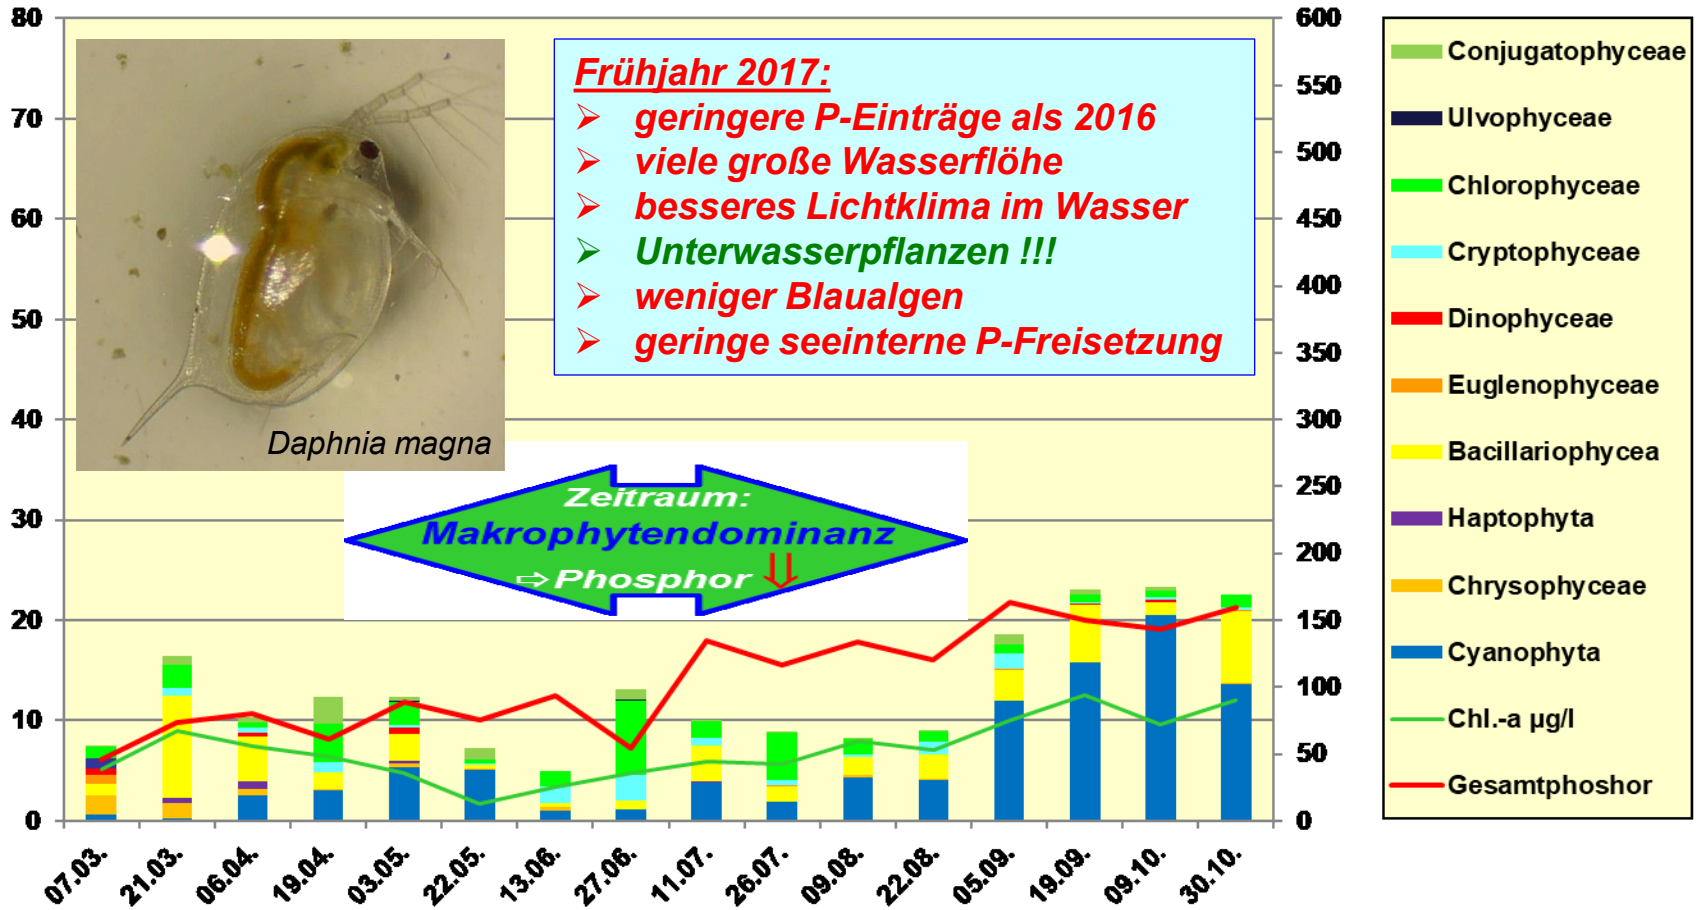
Frühjahr 2017:
➢ geringere P-Einträge als 2016
➢ viele große Wasserflöhe
➢ besseres Lichtklima im Wasser
➢ Unterwasserpflanzen !!!
➢ weniger Blaualgen
➢ geringe seeinterne P-Freisetzung

Daphnia magna

Zeitraum:
Makrophytendominanz
⇨ Phosphor ⇓

80
70
60
50
40
30
20
10
0

600
550
500
450
400
350
300
250
200
150
100
50
0

07.03. 21.03. 06.04. 19.04. 03.05. 22.05. 13.06. 27.06. 11.07. 26.07. 09.08. 22.08. 05.09. 19.09. 09.10. 30.10.

Conjugatophyceae
Ulvophyceae
Chlorophyceae
Cryptophyceae
Dinophyceae
Euglenophyceae
Bacillariophycea
Haptophyta
Chrysophyceae
Cyanophyta
Chl.-a µg/l
Gesamtphoshor